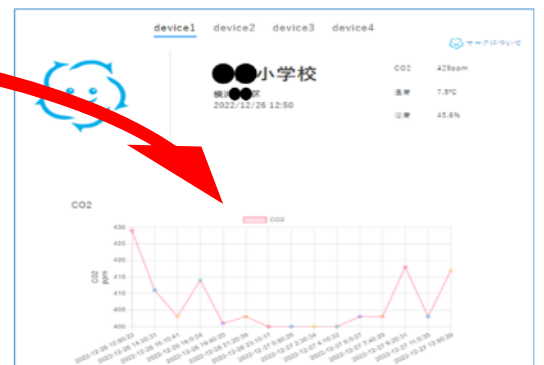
device1 device2 device3 device4

サイトについて

●●小学校
横浜●●区
2022/12/26 12:50

CO2 429ppm
温度 7.5℃
湿度 45.6%

CO2

CO2

430
425
420
415
410
405
400

CO2
ppm

2022-12-26 12:50:22
2022-12-26 14:20:31
2022-12-26 16:10:41
2022-12-26 18:0:24
2022-12-26 19:40:25
2022-12-26 21:20:38
2022-12-26 23:10:17
2022-12-27 0:50:29
2022-12-27 2:30:34
2022-12-27 4:10:33
2022-12-27 6:0:37
2022-12-27 7:40:29
2022-12-27 9:20:31
2022-12-27 11:0:35
2022-12-27 12:50:29